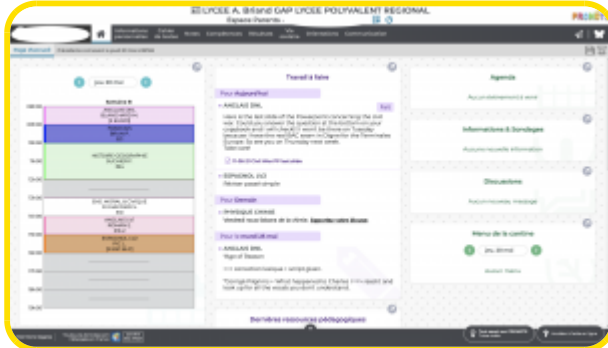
LYCEE A. Briand GAP LYCEE POLYVALENT REGIONAL
Espace Parents

PRONOTE

Page d'accueil

Travail à faire

Pour Aujourd'hui

ANGLAIS DNL

Pour Demain

ESPAGNOL LV2

PHYSIQUE CHIMIE

Pour le mardi 28 mai

ANGLAIS DNL

Dernières ressources pédagogiques

Agenda

Aucun événement à venir

Informations & Sondages

Aucune nouvelle information

Discussions

Aucun nouveau message

Menu de la cantine

jeu. 23 mai

Aucun menu